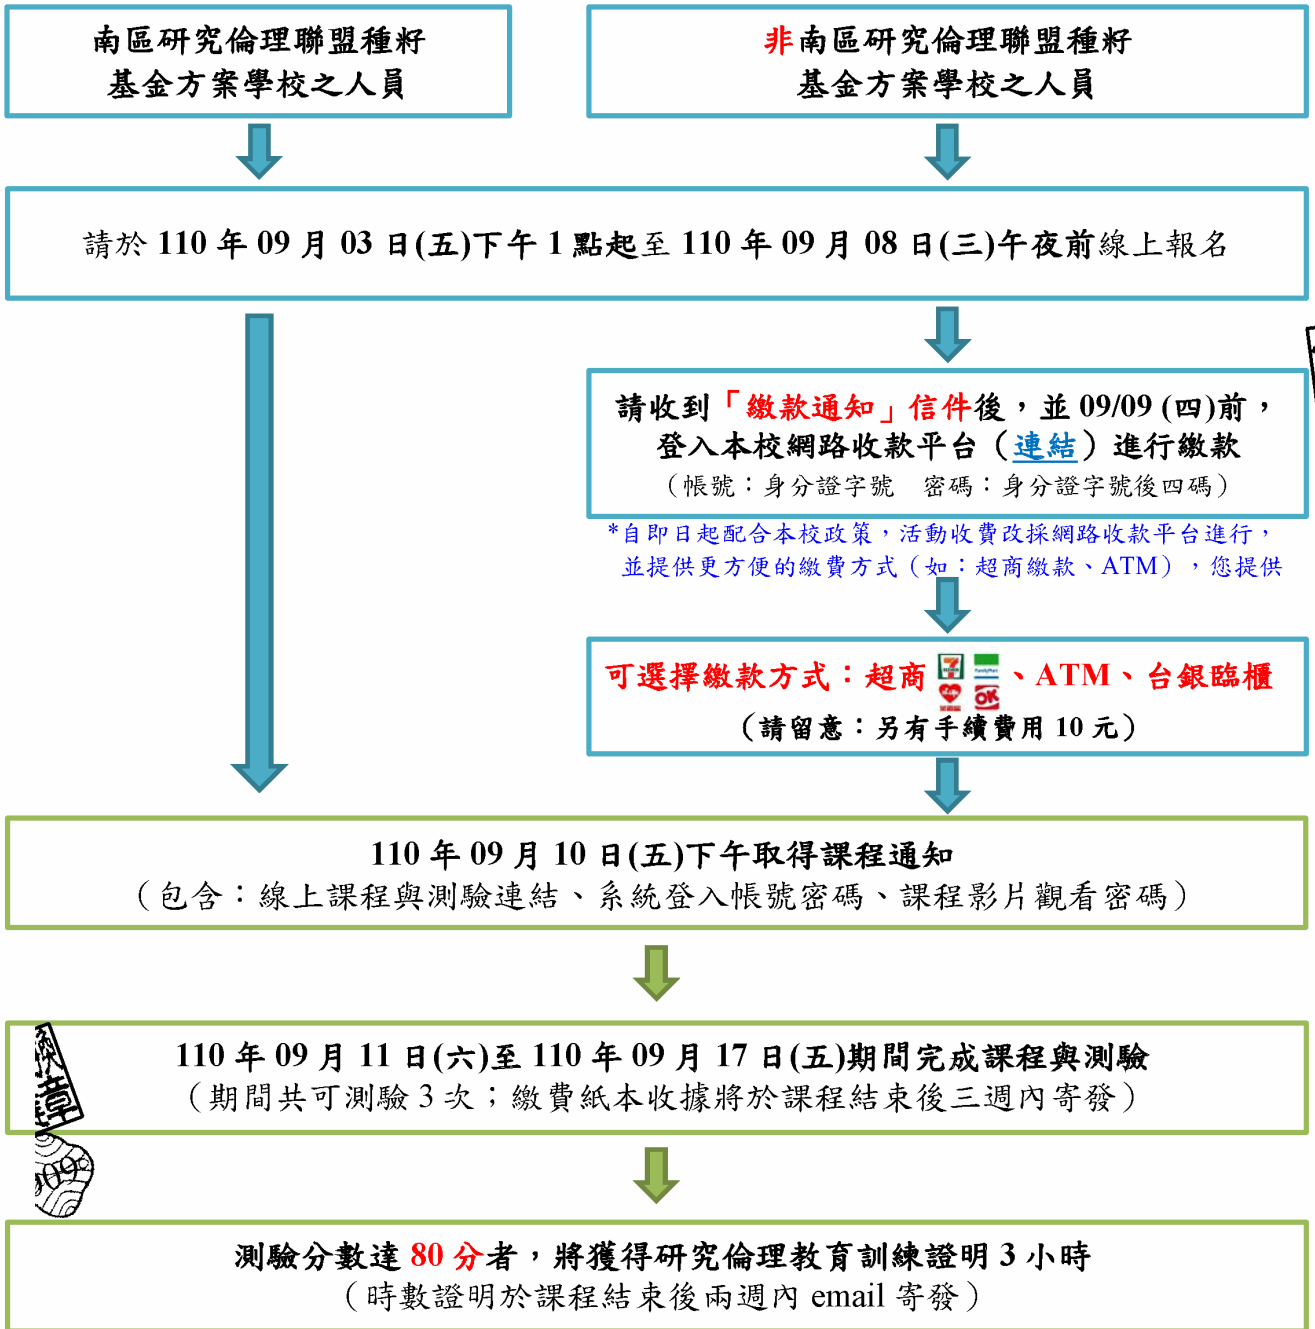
南區研究倫理聯盟種籽基金方案學校之人員

非南區研究倫理聯盟種籽基金方案學校之人員

請於 110 年 09 月 03 日(五)下午 1 點起至 110 年 09 月 08 日(三)午夜前線上報名

請收到「繳款通知」信件後，並 09/09 (四)前，登入本校網路收款平台（連結）進行繳款
（帳號：身分證字號　密碼：身分證字號後四碼）

*自即日起配合本校政策，活動收費改採網路收款平台進行，並提供更方便的繳費方式（如：超商繳款、ATM），您提供

可選擇繳款方式：超商 、ATM、台銀臨櫃
（請留意：另有手續費用 10 元）

110 年 09 月 10 日(五)下午取得課程通知
（包含：線上課程與測驗連結、系統登入帳號密碼、課程影片觀看密碼）

110 年 09 月 11 日(六)至 110 年 09 月 17 日(五)期間完成課程與測驗
（期間共可測驗 3 次；繳費紙本收據將於課程結束後三週內寄發）

測驗分數達 80 分者，將獲得研究倫理教育訓練證明 3 小時
（時數證明於課程結束後兩週內 email 寄發）